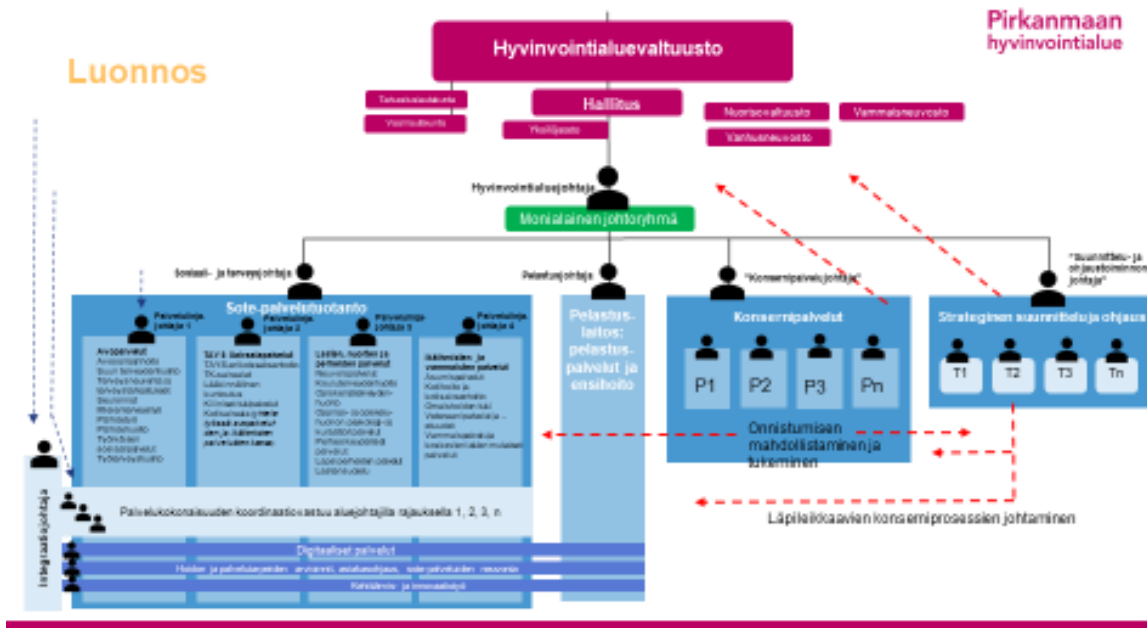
Pirkanmaan hyvinvointialue

Luonnos

Hyvinvointialuevaltuusto

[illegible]

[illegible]

Hallitus

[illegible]

Nuorisovaltuusto

Vammaisneuvosto

Vanhusneuvosto

Hyvinvointialuejohtaja

Monialainen johtoryhmä

Sosiaali- ja terveysjohtaja

Pelastusjohtaja

"Konsernipalvelujohtaja"

"Suunnittelu- ja ohjaustoiminnon johtaja"

Sote-palvelutuotanto

Palvelujohtaja 1

Palvelujohtaja 2

Palvelujohtaja 3

Palvelujohtaja 4

Avopalvelut
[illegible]

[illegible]

Lasten, nuorten ja perheiden palvelut
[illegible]

Ikääntyneiden ja vammaisten palvelut
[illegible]

Pelastuslaitos: pelastuspalvelut ja ensihoito

Konsernipalvelut

P1 P2 P3 Pn

Strateginen suunnittelu ja ohjaus

T1 T2 T3 Tn

Onnistumisen mahdollistaminen ja tukeminen

Integraatiojohtaja

Palvelukokonaisuuden koordinaatio vastuu aluejohtajilla rajauksella 1, 2, 3, n

Läpileikkaavien konsernprosessien johtaminen

Digitaaliset palvelut

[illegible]

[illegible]